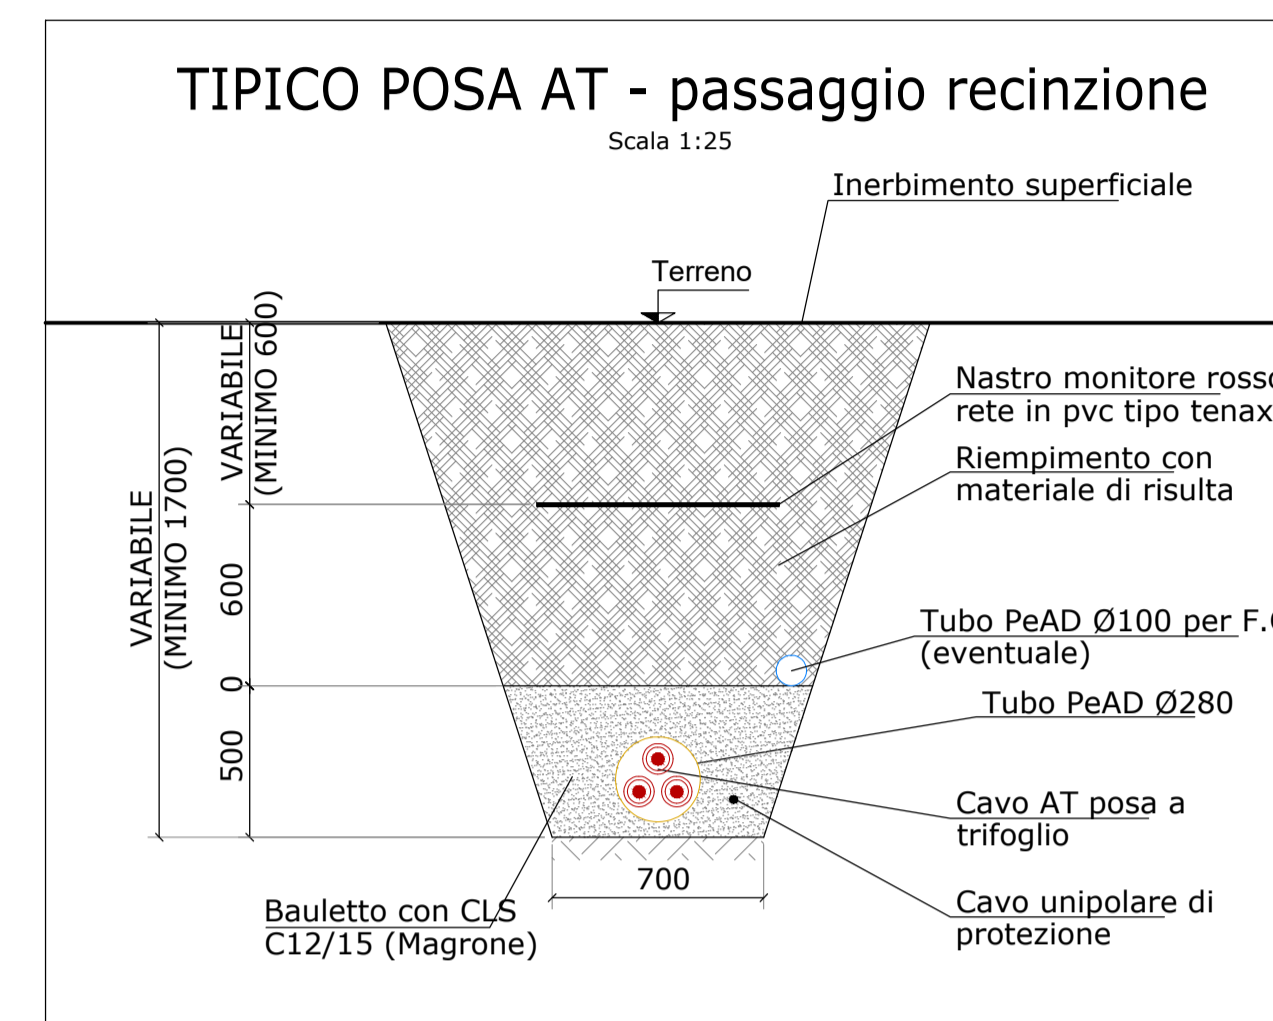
TIPICO POSA AT - passaggio recinzione
Scala 1:25

Inerbimento superficiale

Terreno

Nastro monitore rosso
rete in pvc tipo tenax

Riempimento con
materiale di risulta

Tubo PeAD Ø100 per F.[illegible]
(eventuale)

Tubo PeAD Ø280

Cavo AT posa a
trifoglio

Cavo unipolare di
protezione

Bauletto con CLS
C12/15 (Magrone)

VARIABILE
(MINIMO 1700)

VARIABILE
(MINIMO 600)

600

0

500

700